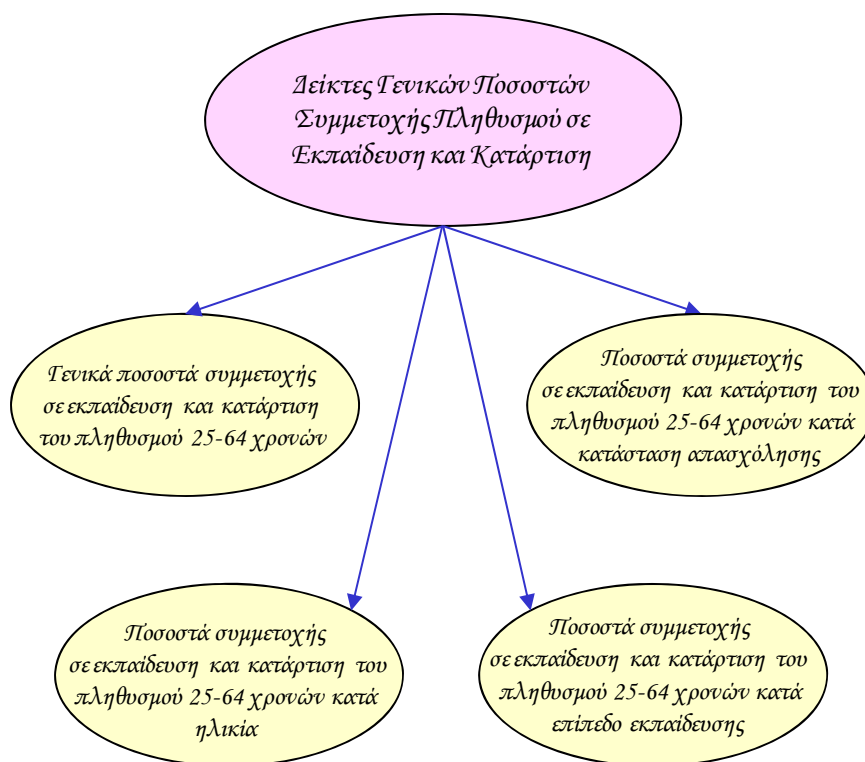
Δείκτες Γενικών Ποσοστών Συμμετοχής Πληθυσμού σε Εκπαίδευση και Κατάρτιση

Γενικά ποσοστά συμμετοχής σε εκπαίδευση και κατάρτιση του πληθυσμού 25-64 χρονών

Ποσοστά συμμετοχής σε εκπαίδευση και κατάρτιση του πληθυσμού 25-64 χρονών κατά κατάσταση απασχόλησης

Ποσοστά συμμετοχής σε εκπαίδευση και κατάρτιση του πληθυσμού 25-64 χρονών κατά ηλικία

Ποσοστά συμμετοχής σε εκπαίδευση και κατάρτιση του πληθυσμού 25-64 χρονών κατά επίπεδο εκπαίδευσης